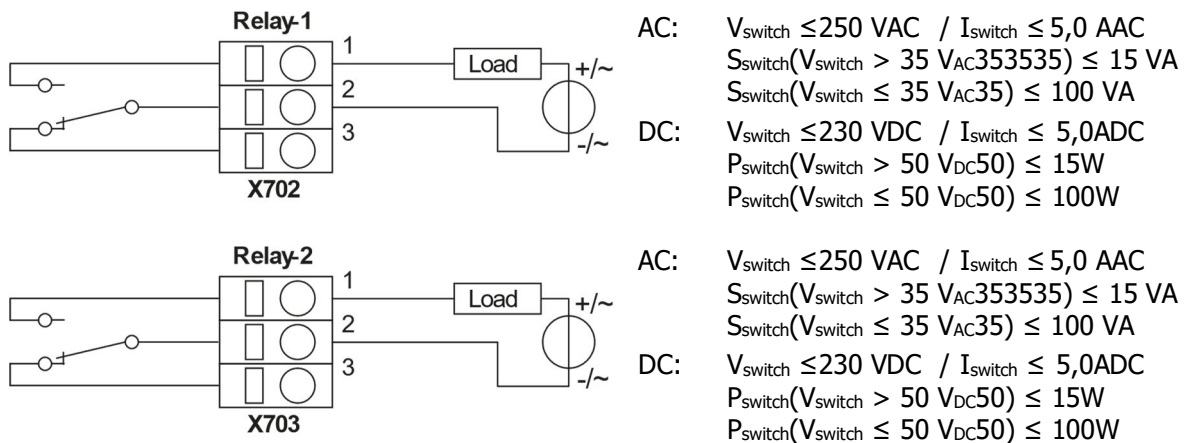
Relay-1

1
2
3

X702

Load

+/~
-/~

AC: $V_{switch} \leq 250$ VAC / $I_{switch} \leq 5,0$ AAC
$S_{switch}(V_{switch} > 35\ V_{AC}353535) \leq 15$ VA
$S_{switch}(V_{switch} \leq 35\ V_{AC}35) \leq 100$ VA

DC: $V_{switch} \leq 230$ VDC / $I_{switch} \leq 5,0$ADC
$P_{switch}(V_{switch} > 50\ V_{DC}50) \leq 15$W
$P_{switch}(V_{switch} \leq 50\ V_{DC}50) \leq 100$W

Relay-2

1
2
3

X703

Load

+/~
-/~

AC: $V_{switch} \leq 250$ VAC / $I_{switch} \leq 5,0$ AAC
$S_{switch}(V_{switch} > 35\ V_{AC}353535) \leq 15$ VA
$S_{switch}(V_{switch} \leq 35\ V_{AC}35) \leq 100$ VA

DC: $V_{switch} \leq 230$ VDC / $I_{switch} \leq 5,0$ADC
$P_{switch}(V_{switch} > 50\ V_{DC}50) \leq 15$W
$P_{switch}(V_{switch} \leq 50\ V_{DC}50) \leq 100$W